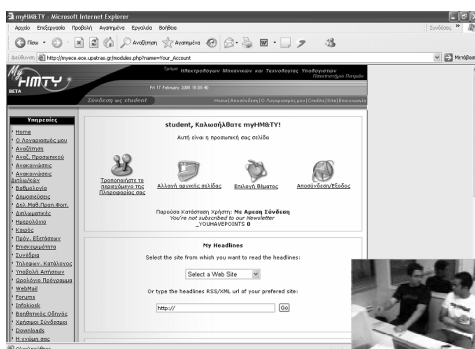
myHMΜΤΥ - Microsoft Internet Explorer

Αρχείο Επεξεργασία Προβολή Αγαπημένα Εργαλεία Βοήθεια

Πίσω Αναζήτηση Αγαπημένα

Διεύθυνση http://myece.ece.upatras.gr/modules.php?name=Your_Account

Μετάβαση

Τμήμα Ηλεκτρολόγων Μηχανικών και Τεχνολογίας Υπολογιστών Πανεπιστήμιο Πατρών

BETA

Fri 17 February 2006 19:30:48

Σύνδεση ως student

Home | Ανακοινώσεις | Ο Λογαριασμός μου | Credits | Στείλ | Επικοινωνία

Υπηρεσίες

Home
Ο Λογαριασμός μου
Αναζήτηση
Αναζ. Προσωπικού
Ανακοινώσεις
Ανακοινώσεις Διδασκόντων
Βαθμολογία
Δημοσκοπήσεις
Δηλ.Μαθ.Προπ.Φοιτ.
Διπλωματικές
Ημερολόγιο
Καιρός
Πρόγ. Εξετάσεων
Επικοινωνία
Συνέδρια
Τηλεφων. Κατάλογος
Υπεύθυνη Αιτήσεων
Ωρολόγιο Πρόγραμμα
WebMail
Forums
Infokiosk
Βοηθητικοί Οδηγοί
Χρήσιμοι Σύνδεσμοι
Downloads
Η γνώμη σας

student, Καλωσήλθατε myHMΜΤΥ!

Αυτή είναι η προσωπική σας σελίδα

Τροποποιήστε τις προσωπικές σας πληροφορίες
Αλλαγή αρχικής σελίδας
Επιλογή θέματος
Αποσύνδεση/Έξοδος

Παρούσα Κατάσταση Χρήστη: Μη Αρεση Σύνδεση
You're not subscribed to our Newsletter
_YOUHAVEPOINTS 0

My Headlines

Select the site from which you want to read the headlines:

Select a Web Site

Or type the headlines RSS/URL url of your prefered site:

http://

Go